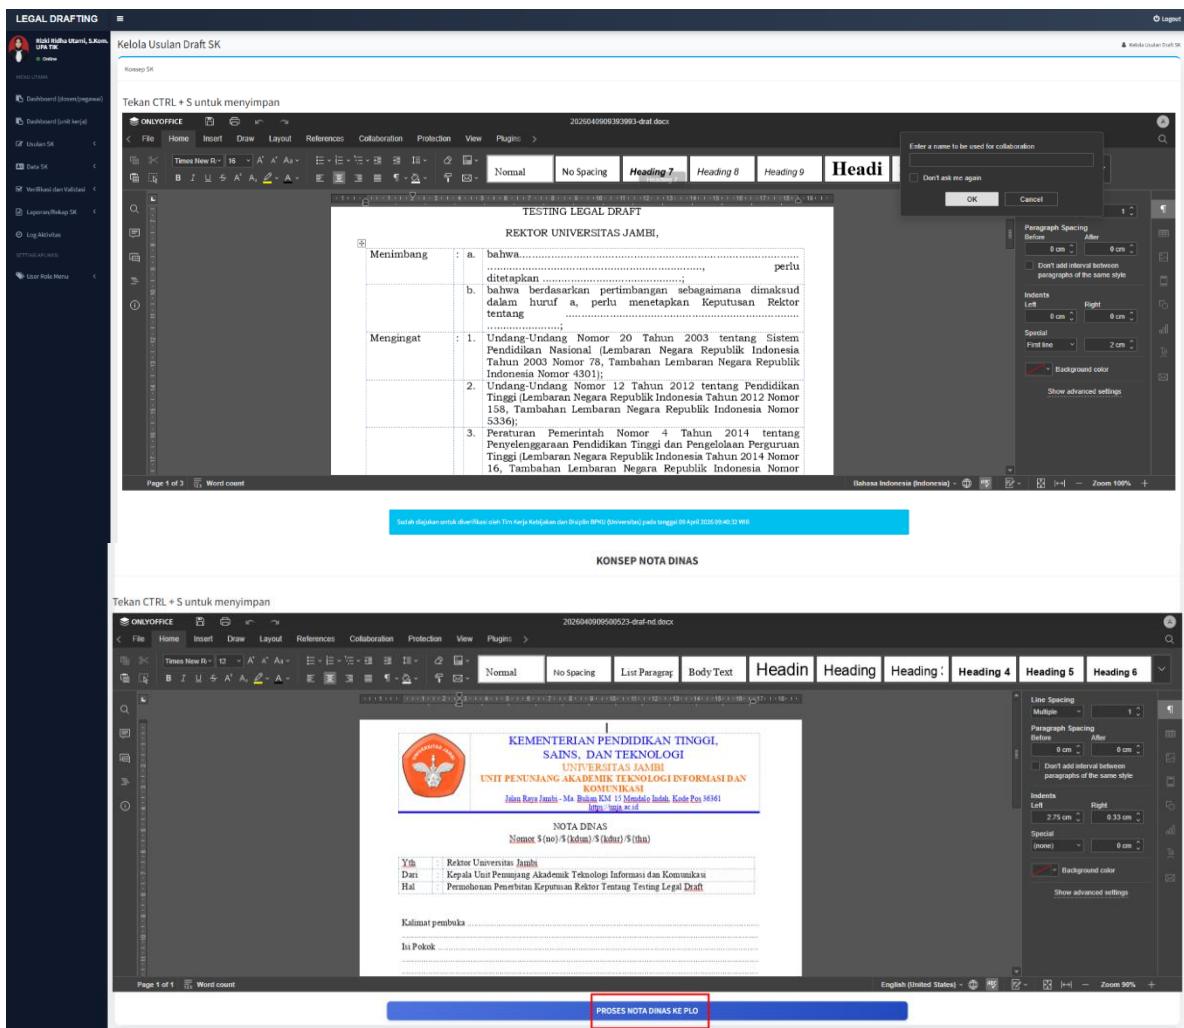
LEGAL DRAFTING

Logout

Rizki Ridha Utami, S.Kom.
UPA TIK
Online

MENU UTAMA

Dashboard (dosen/pegawai)

Dashboard (unit kerja)

Usulan SK

Data SK

Verifikasi dan Validasi

Laporan/Rekap SK

Log Aktivitas

SETTING APLIKASI

User Role Menu

Kelola Usulan Draft SK

Kelola Usulan Draft SK

Konsep SK

Tekan CTRL + S untuk menyimpan

ONLYOFFICE

2026040909393993-draft.docx

File Home Insert Draw Layout References Collaboration Protection View Plugins

Times New R 16

Normal No Spacing Heading 7 Heading 8 Heading 9 Headi

Enter a name to be used for collaboration

Don't ask me again

OK Cancel

TESTING LEGAL DRAFT

REKTOR UNIVERSITAS JAMBI,

| Menimbang | : | a. | bahwa.............................................................................................................., perlu ditetapkan .........................................; |
|---|---|---|---|
| | | b. | bahwa berdasarkan pertimbangan sebagaimana dimaksud dalam huruf a, perlu menetapkan Keputusan Rektor tentang .......................................................................; |
| Mengingat | : | 1. | Undang-Undang Nomor 20 Tahun 2003 tentang Sistem Pendidikan Nasional (Lembaran Negara Republik Indonesia Tahun 2003 Nomor 78, Tambahan Lembaran Negara Republik Indonesia Nomor 4301); |
| | | 2. | Undang-Undang Nomor 12 Tahun 2012 tentang Pendidikan Tinggi (Lembaran Negara Republik Indonesia Tahun 2012 Nomor 158, Tambahan Lembaran Negara Republik Indonesia Nomor 5336); |
| | | 3. | Peraturan Pemerintah Nomor 4 Tahun 2014 tentang Penyelenggaraan Pendidikan Tinggi dan Pengelolaan Perguruan Tinggi (Lembaran Negara Republik Indonesia Tahun 2014 Nomor 16, Tambahan Lembaran Negara Republik Indonesia Nomor |

Paragraph Spacing
Before After
0 cm 0 cm
Don't add interval between paragraphs of the same style
Indents
Left Right
0 cm 0 cm
Special
First line 2 cm
Background color
Show advanced settings

Page 1 of 3 Word count

Bahasa Indonesia (Indonesia) Zoom 100%

Sudah diajukan untuk diverifikasi oleh Tim Kerja Kebijakan dan Disiplin BPMU (Universitas) pada tanggal 09 April 2026 09:40:32 WIB

KONSEP NOTA DINAS

Tekan CTRL + S untuk menyimpan

ONLYOFFICE

2026040909500523-draf-nd.docx

File Home Insert Draw Layout References Collaboration Protection View Plugins

Times New R 12

Normal No Spacing List Paragrap Body Text Headin Heading Heading Heading 4 Heading 5 Heading 6

KEMENTERIAN PENDIDIKAN TINGGI,
SAINS, DAN TEKNOLOGI
UNIVERSITAS JAMBI
UNIT PENUNJANG AKADEMIK TEKNOLOGI INFORMASI DAN KOMUNIKASI
Jalan Raya Jambi - Ma. Bulian KM 15 Mendalo Indah, Kode Pos 36361
https://tnja.ac.id

NOTA DINAS
Nomor ${no}/${kdun}/${kdur}/${thn}

| Yth | : | Rektor Universitas Jambi |
|---|---|---|
| Dari | : | Kepala Unit Penunjang Akademik Teknologi Informasi dan Komunikasi |
| Hal | : | Permohonan Penerbitan Keputusan Rektor Tentang Testing Legal Draft |

Kalimat pembuka .......................................................................

Isi Pokok .......................................................................

Line Spacing
Multiple 1
Paragraph Spacing
Before After
0 cm 0 cm
Don't add interval between paragraphs of the same style
Indents
Left Right
2.75 cm 0.33 cm
Special
(none) 0 cm
Background color
Show advanced settings

Page 1 of 1 Word count

English (United States) Zoom 90%

PROSES NOTA DINAS KE PLO